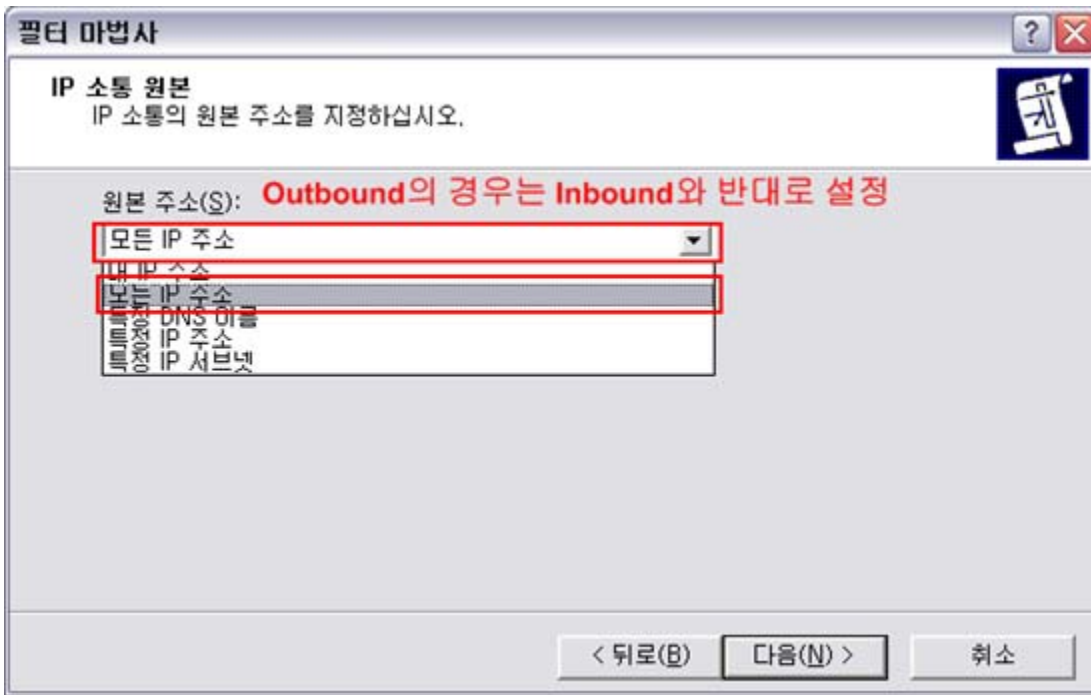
필터 마법사

IP 소통 원본
IP 소통의 원본 주소를 지정하십시오.

원본 주소(S): Outbound의 경우는 Inbound와 반대로 설정

모든 IP 주소

내 IP 주소
모든 IP 주소
특정 DNS 이름
특정 IP 주소
특정 IP 서브넷

< 뒤로(B) 다음(N) > 취소